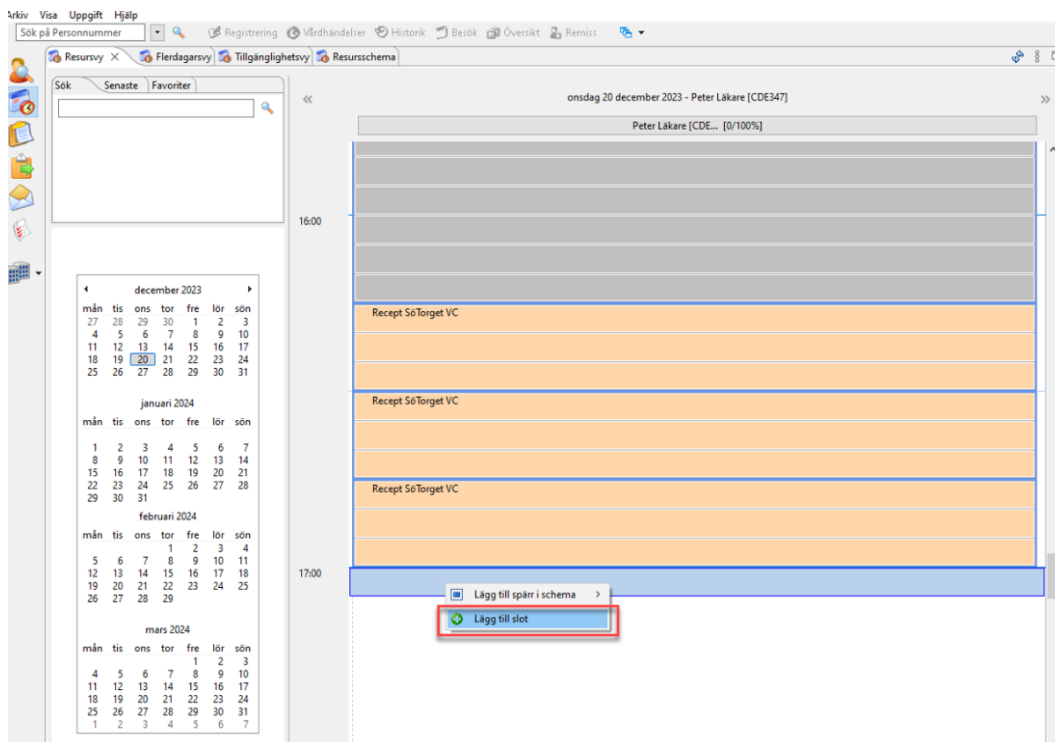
Arkiv Visa Uppgift Hjälp

Sök på Personnummer

Registrering Vårdhändelser Historik Besök Översikt Remiss

Resursvy × Flerdagarsvy Tillgänglighetsvy Resursschema

Sök Senaste Favoriter

«

onsdag 20 december 2023 - Peter Läkare [CDE347]

»

Peter Läkare [CDE... [0/100%]

16:00

Recept SöTorget VC

Recept SöTorget VC

Recept SöTorget VC

17:00

Lägg till spärr i schema

Lägg till slot

december 2023

| mån | tis | ons | tor | fre | lör | sön |
|---|---|---|---|---|---|---|
| 27 | 28 | 29 | 30 | 1 | 2 | 3 |
| 4 | 5 | 6 | 7 | 8 | 9 | 10 |
| 11 | 12 | 13 | 14 | 15 | 16 | 17 |
| 18 | 19 | 20 | 21 | 22 | 23 | 24 |
| 25 | 26 | 27 | 28 | 29 | 30 | 31 |

januari 2024

| mån | tis | ons | tor | fre | lör | sön |
|---|---|---|---|---|---|---|
| 1 | 2 | 3 | 4 | 5 | 6 | 7 |
| 8 | 9 | 10 | 11 | 12 | 13 | 14 |
| 15 | 16 | 17 | 18 | 19 | 20 | 21 |
| 22 | 23 | 24 | 25 | 26 | 27 | 28 |
| 29 | 30 | 31 | | | | |

februari 2024

| mån | tis | ons | tor | fre | lör | sön |
|---|---|---|---|---|---|---|
| | | | 1 | 2 | 3 | 4 |
| 5 | 6 | 7 | 8 | 9 | 10 | 11 |
| 12 | 13 | 14 | 15 | 16 | 17 | 18 |
| 19 | 20 | 21 | 22 | 23 | 24 | 25 |
| 26 | 27 | 28 | 29 | | | |

mars 2024

| mån | tis | ons | tor | fre | lör | sön |
|---|---|---|---|---|---|---|
| | | | | 1 | 2 | 3 |
| 4 | 5 | 6 | 7 | 8 | 9 | 10 |
| 11 | 12 | 13 | 14 | 15 | 16 | 17 |
| 18 | 19 | 20 | 21 | 22 | 23 | 24 |
| 25 | 26 | 27 | 28 | 29 | 30 | 31 |
| 1 | 2 | 3 | 4 | 5 | 6 | 7 |